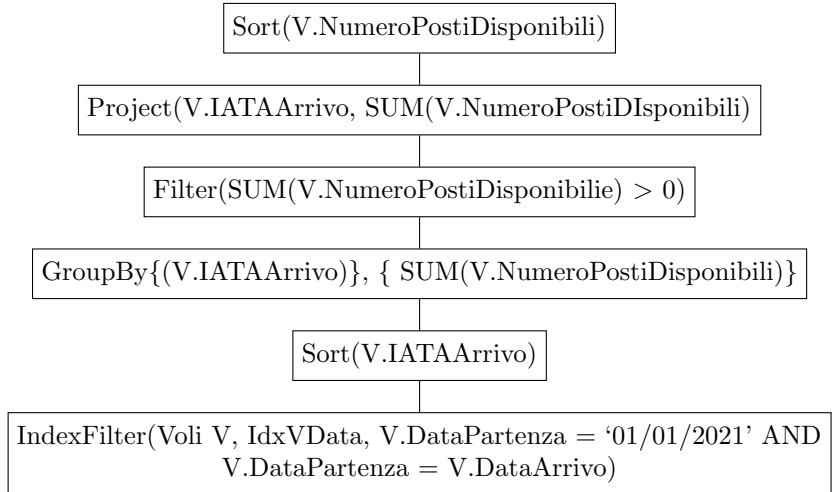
Sort(V.NumeroPostiDisponibili)

Project(V.IATAArrivo, SUM(V.NumeroPostiDIsponibili)

Filter(SUM(V.NumeroPostiDisponibilie) > 0)

GroupBy{(V.IATAArrivo)}, { SUM(V.NumeroPostiDisponibili)}

Sort(V.IATAArrivo)

IndexFilter(Voli V, IdxVData, V.DataPartenza = ‘01/01/2021’ AND V.DataPartenza = V.DataArrivo)